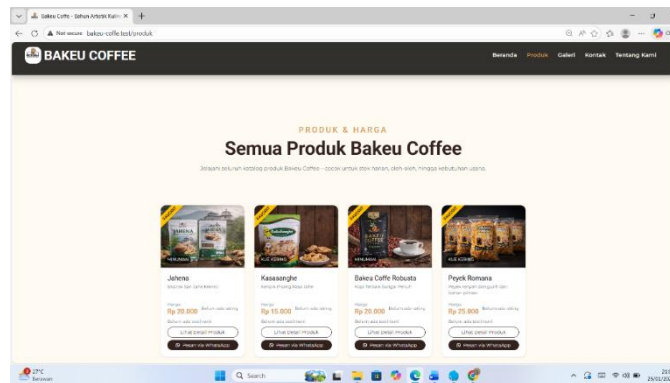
Bakeu Coffe - Sahun Artistik Kalm ×
Not secure bakeu-coffe.test/produk

BAKEU COFFEE
Beranda Produk Galeri Kontak Tentang Kami

PRODUK & HARGA
Semua Produk Bakeu Coffee
Jelajahi seluruh katalog produk Bakeu Coffee - cocok untuk stok harian, oleh-oleh, hingga kebutuhan usaha.

MINUMAN
Jahena
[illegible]
Harga
Rp 20.000
Belum ada rating
Belum ada testimoni
Lihat Detail Produk
Pesan via WhatsApp

KUE KERING
Kasasanghe
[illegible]
Harga
Rp 15.000
Belum ada rating
Belum ada testimoni
Lihat Detail Produk
Pesan via WhatsApp

MINUMAN
Bakeu Coffe Robusta
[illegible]
Harga
Rp 20.000
Belum ada rating
Belum ada testimoni
Lihat Detail Produk
Pesan via WhatsApp

KUE KERING
Peyek Romana
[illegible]
Harga
Rp 25.000
Belum ada rating
Belum ada testimoni
Lihat Detail Produk
Pesan via WhatsApp

27°C
Berawan
Search
29/02